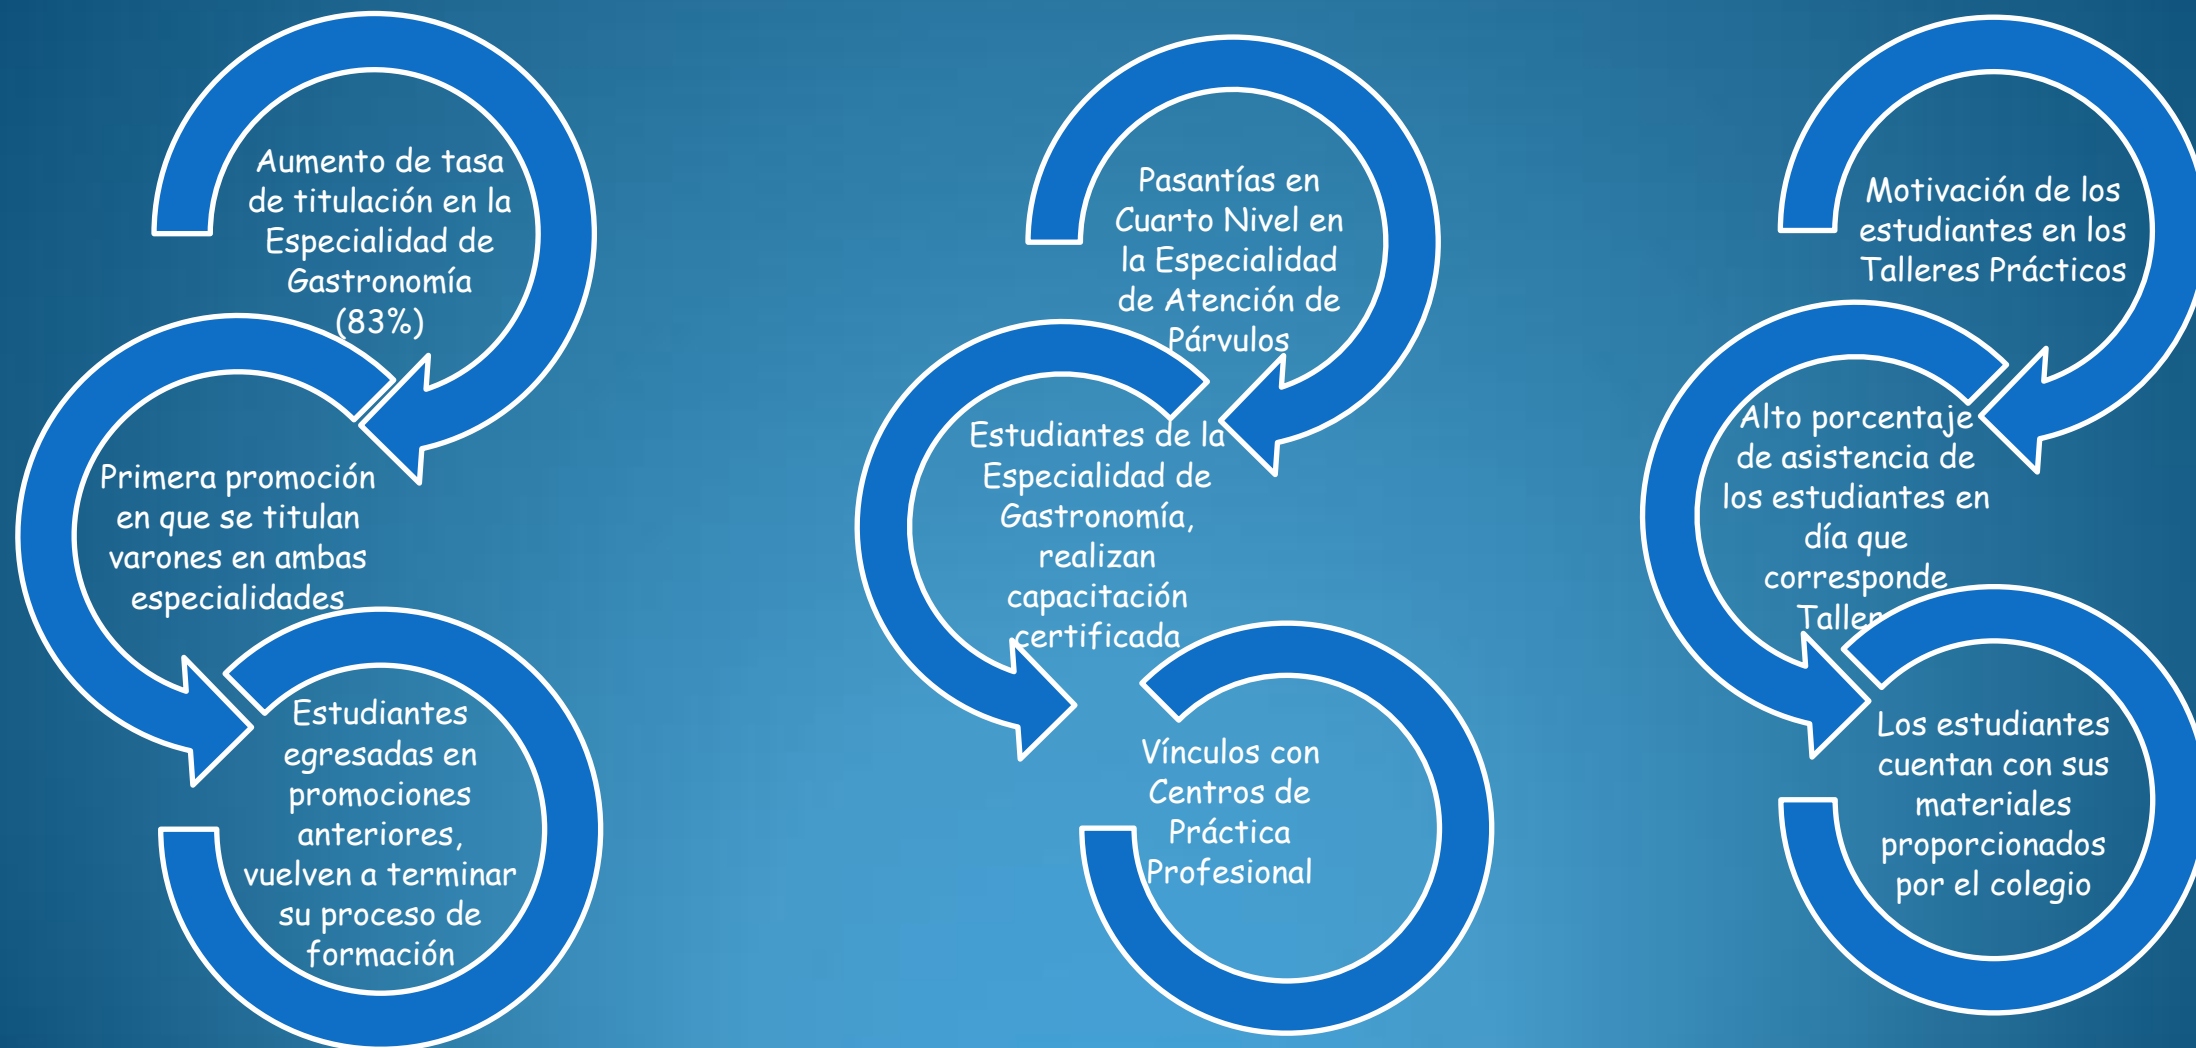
Aumento de tasa de titulación en la Especialidad de Gastronomía (83%)

Primera promoción en que se titulan varones en ambas especialidades

Estudiantes egresadas en promociones anteriores, vuelven a terminar su proceso de formación

Pasantías en Cuarto Nivel en la Especialidad de Atención de Párvulos

Estudiantes de la Especialidad de Gastronomía, realizan capacitación certificada

Vínculos con Centros de Práctica Profesional

Motivación de los estudiantes en los Talleres Prácticos

Alto porcentaje de asistencia de los estudiantes en día que corresponde Taller

Los estudiantes cuentan con sus materiales proporcionados por el colegio